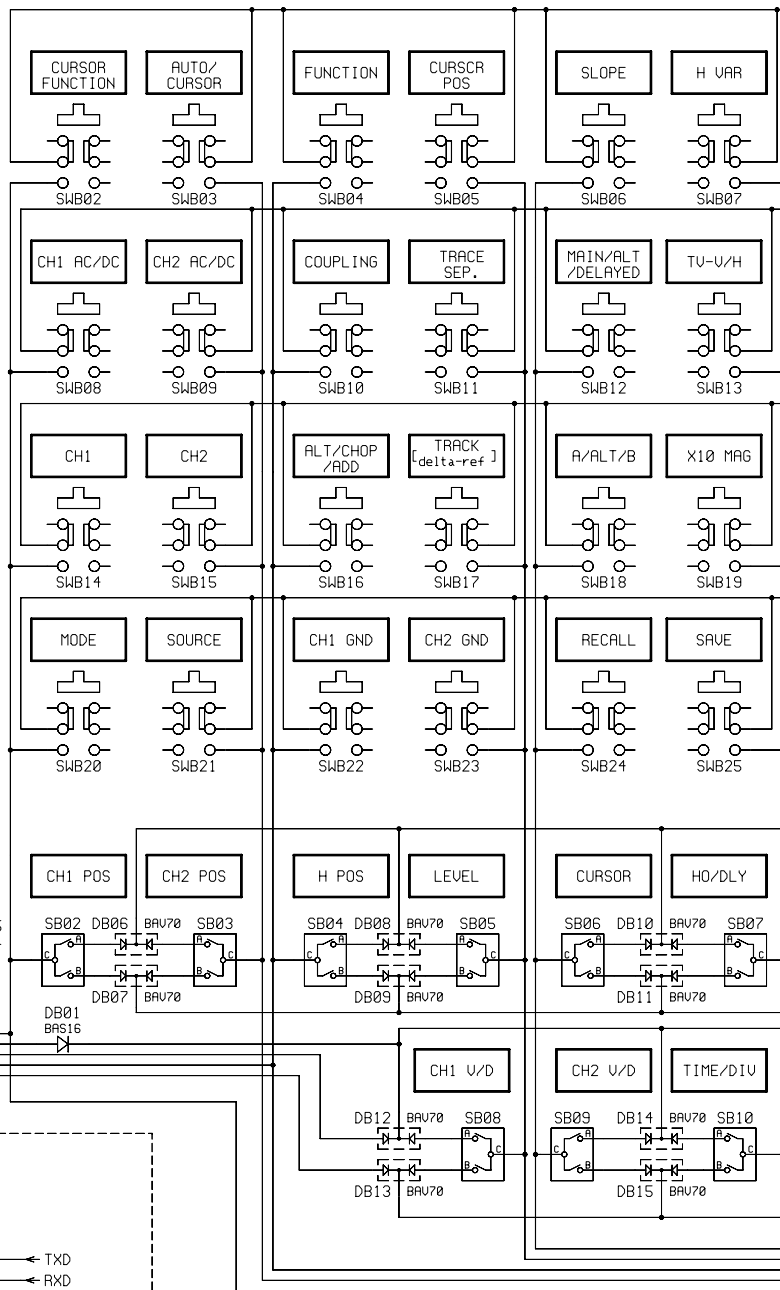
CURSOR FUNCTION
AUTO/ CURSOR
FUNCTION
CURSCR POS
SLOPE
H VAR
SWB02
SWB03
SWB04
SWB05
SWB06
SWB07
CH1 AC/DC
CH2 AC/DC
COUPLING
TRACE SEP.
MAIN/ALT /DELAYED
TV-V/H
SWB08
SWB09
SWB10
SWB11
SWB12
SWB13
CH1
CH2
ALT/CHOP /ADD
TRACK [delta-ref]
A/ALT/B
X10 MAG
SWB14
SWB15
SWB16
SWB17
SWB18
SWB19
MODE
SOURCE
CH1 GND
CH2 GND
RECALL
SAVE
SWB20
SWB21
SWB22
SWB23
SWB24
SWB25
CH1 POS
CH2 POS
H POS
LEVEL
CURSOR
HO/DLY
SB02
DB06
BAV70
SB03
SB04
DB08
BAV70
SB05
SB06
DB10
BAV70
SB07
C A B
DB07
BAV70
DB09
BAV70
DB11
BAV70
DB01
BAS16
CH1 V/D
CH2 V/D
TIME/DIV
DB12
BAV70
SB08
SB09
DB14
BAV70
SB10
DB13
BAV70
DB15
BAV70
TXD
RXD